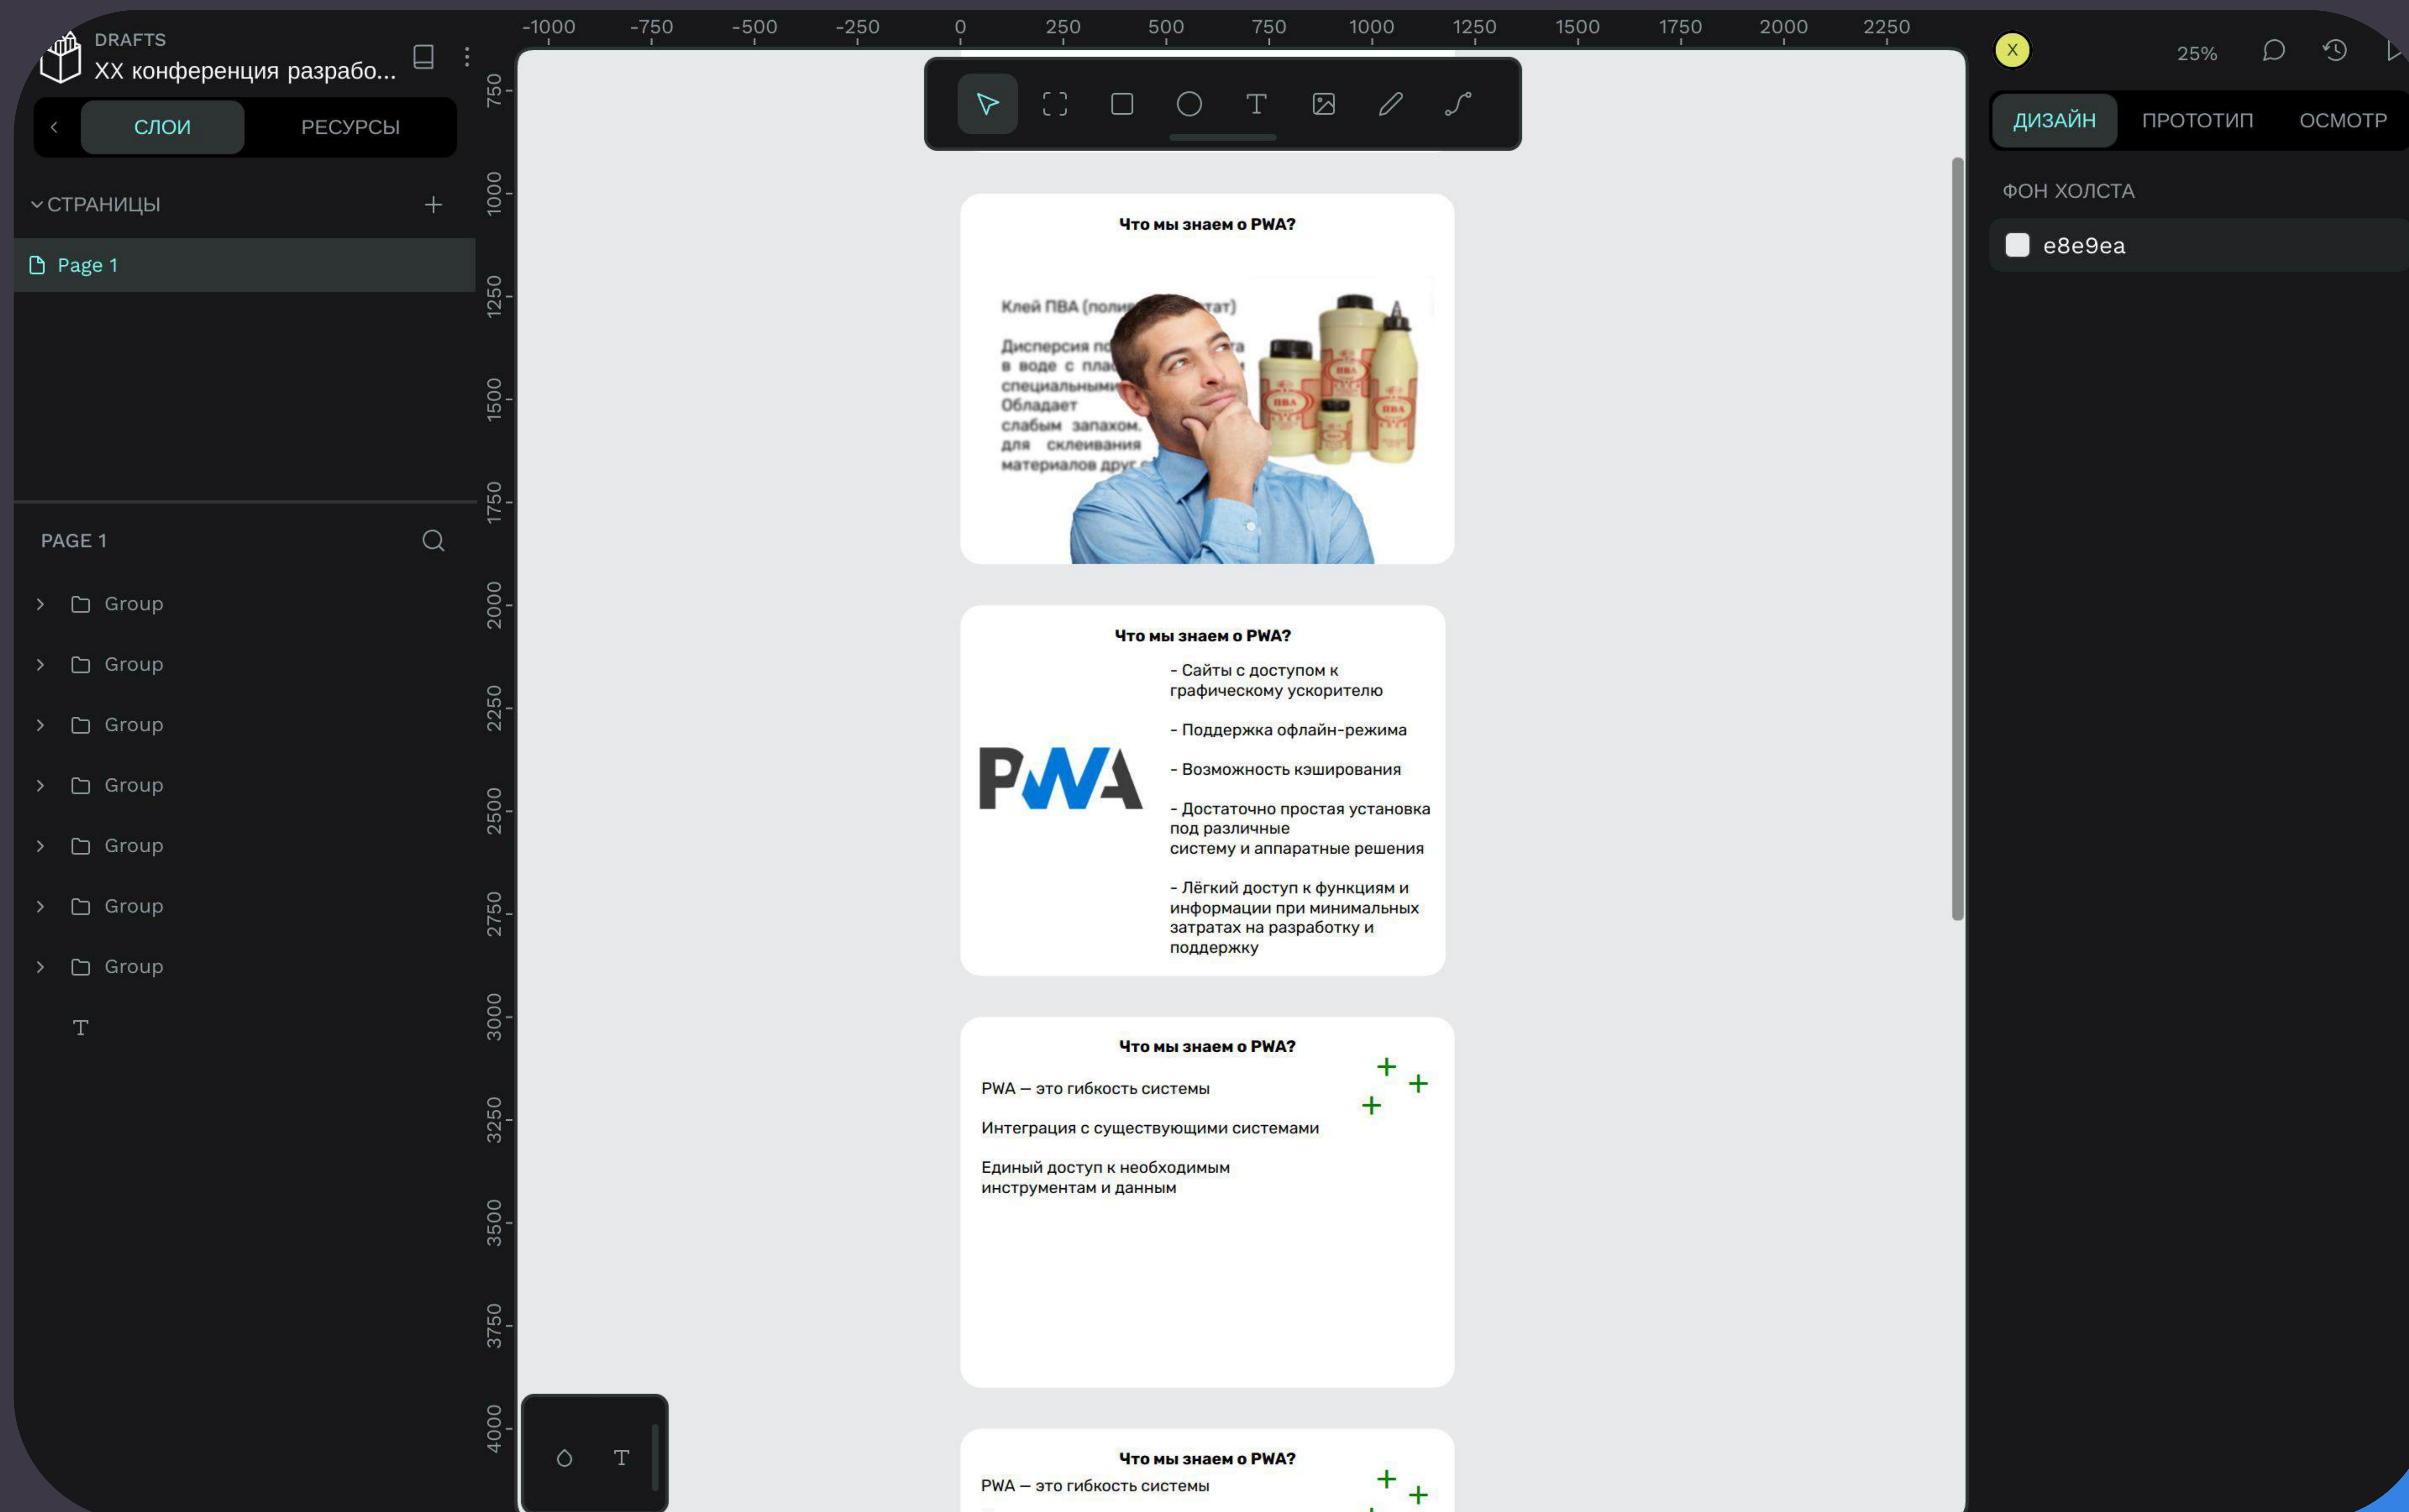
DRAFTS
XX конференция разрабо...

СЛОИ РЕСУРСЫ

СТРАНИЦЫ +

Page 1

PAGE 1

Group
Group
Group
Group
Group
Group
Group
T

-1000 -750 -500 -250 0 250 500 750 1000 1250 1500 1750 2000 2250

750 1000 1250 1500 1750 2000 2250 2500 2750 3000 3250 3500 3750 4000

Что мы знаем о PWA?

Клей ПВА (поли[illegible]тат)

Дисперсия п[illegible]а в воде с пла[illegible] специальными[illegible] Обладает слабым запахом. для склеивания материалов дру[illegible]

ПВА ПВА ПВА

Что мы знаем о PWA?

PWA

- Сайты с доступом к графическому ускорителю

- Поддержка офлайн-режима

- Возможность кэширования

- Достаточно простая установка под различные систему и аппаратные решения

- Лёгкий доступ к функциям и информации при минимальных затратах на разработку и поддержку

Что мы знаем о PWA?

PWA — это гибкость системы

Интеграция с существующими системами

Единый доступ к необходимым инструментам и данным

Что мы знаем о PWA?

PWA — это гибкость системы

T

X

25%

ДИЗАЙН ПРОТОТИП ОСМОТР

ФОН ХОЛСТА

e8e9ea